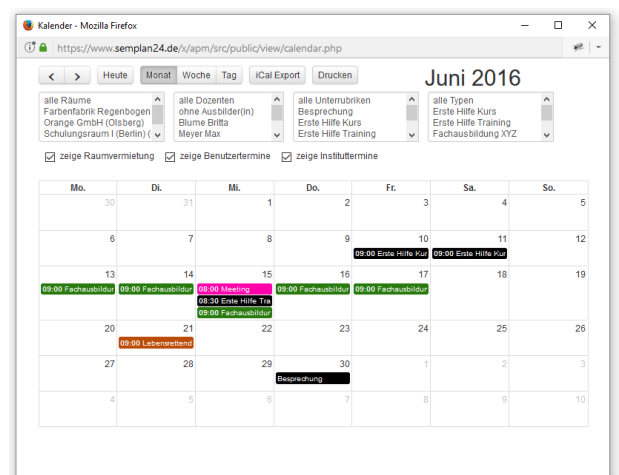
Kalender - Mozilla Firefox

https://www.semplan24.de/x/apm/src/public/view/calendar.php

< > Heute Monat Woche Tag iCal Export Drucken

Juni 2016

alle Räume
Farbenfabrik Regenbogen
Orange GmbH (Olsberg)
Schulungsraum I (Berlin) (

alle Dozenten
ohne Ausbilder(in)
Blume Britta
Meyer Max

alle Unterrubriken
Besprechung
Erste Hilfe Kurs
Erste Hilfe Training

alle Typen
Erste Hilfe Kurs
Erste Hilfe Training
Fachausbildung XYZ

zeige Raumvermietung zeige Benutzertermine zeige Institutstermine

| Mo. | Di. | Mi. | Do. | Fr. | Sa. | So. |
|---|---|---|---|---|---|---|
| 30 | 31 | 1 | 2 | 3 | 4 | 5 |
| 6 | 7 | 8 | 9 | 10 09:00 Erste Hilfe Kur | 11 09:00 Erste Hilfe Kur | 12 |
| 13 09:00 Fachausbildur | 14 09:00 Fachausbildur | 15 08:00 Meeting 08:30 Erste Hilfe Tra 09:00 Fachausbildur | 16 09:00 Fachausbildur | 17 09:00 Fachausbildur | 18 | 19 |
| 20 | 21 09:00 Lebensrettend | 22 | 23 | 24 | 25 | 26 |
| 27 | 28 | 29 | 30 Besprechung | 1 | 2 | 3 |
| 4 | 5 | 6 | 7 | 8 | 9 | 10 |